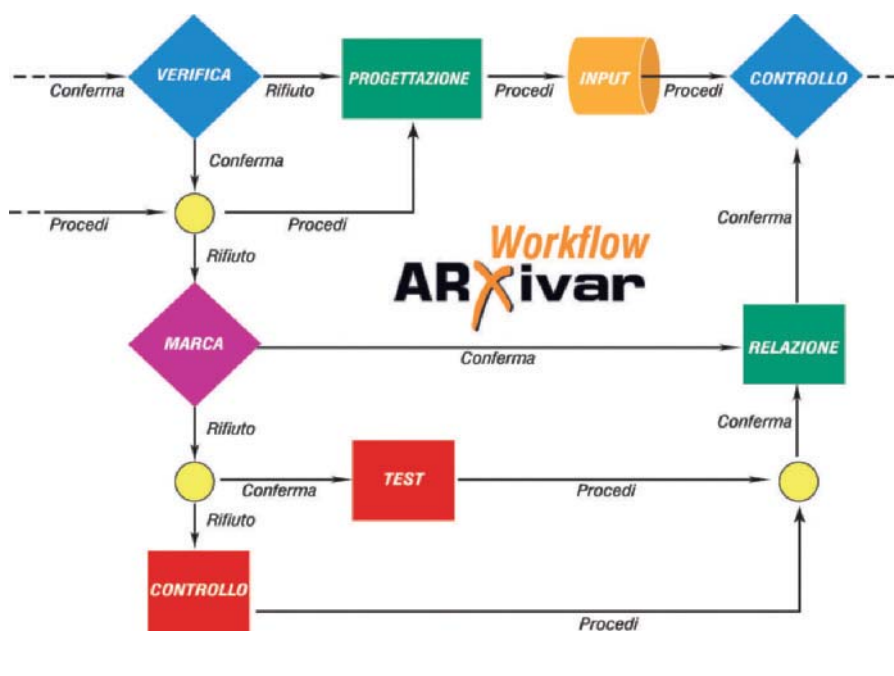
Conferma
VERIFICA
Rifiuto
PROGETTAZIONE
Procedi
INPUT
Procedi
CONTROLLO

Conferma
Procedi
Procedi
Conferma
Rifiuto

Workflow
ARXivar

MARCA
Conferma
RELAZIONE

Rifiuto
Conferma
Conferma
TEST
Procedi
Rifiuto

CONTROLLO
Procedi